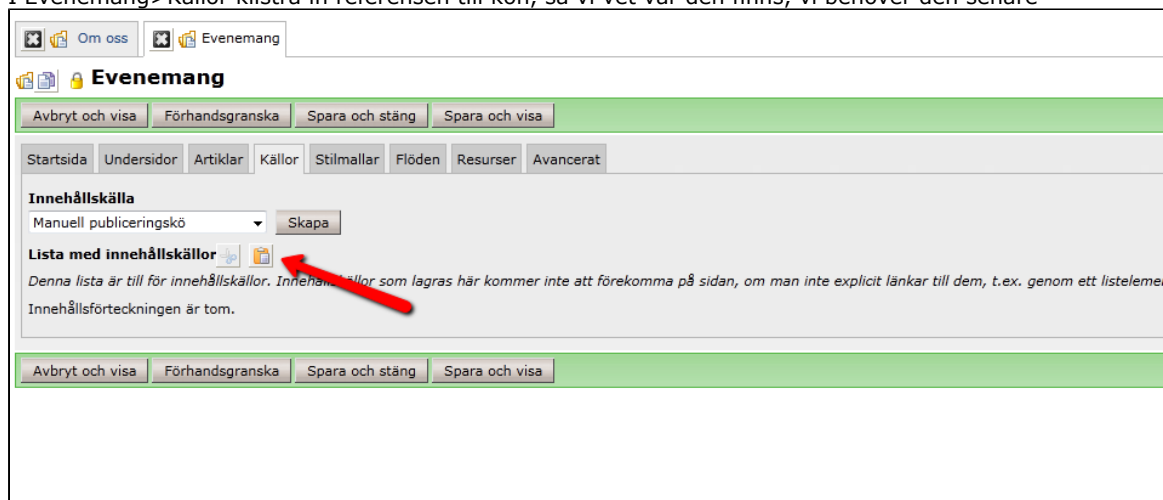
I Evenemang> Källor klistra in referensen till kön, så vi vet var den finns, vi behöver den senare

Om oss Evenemang

Evenemang

Avbryt och visa Förhandsgranska Spara och stäng Spara och visa

Startsida Undersidor Artiklar Källor Stilmallar Flöden Resurser Avancerat

Innehållskälla

Manuell publiceringskö Skapa

Lista med innehållskällor

*Denna lista är till för innehållskällor. Inneh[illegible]llor som lagras här kommer inte att förekomma på sidan, om man inte explicit länkar till dem, t.ex. genom ett listeleme*

Innehållsförteckningen är tom.

Avbryt och visa Förhandsgranska Spara och stäng Spara och visa